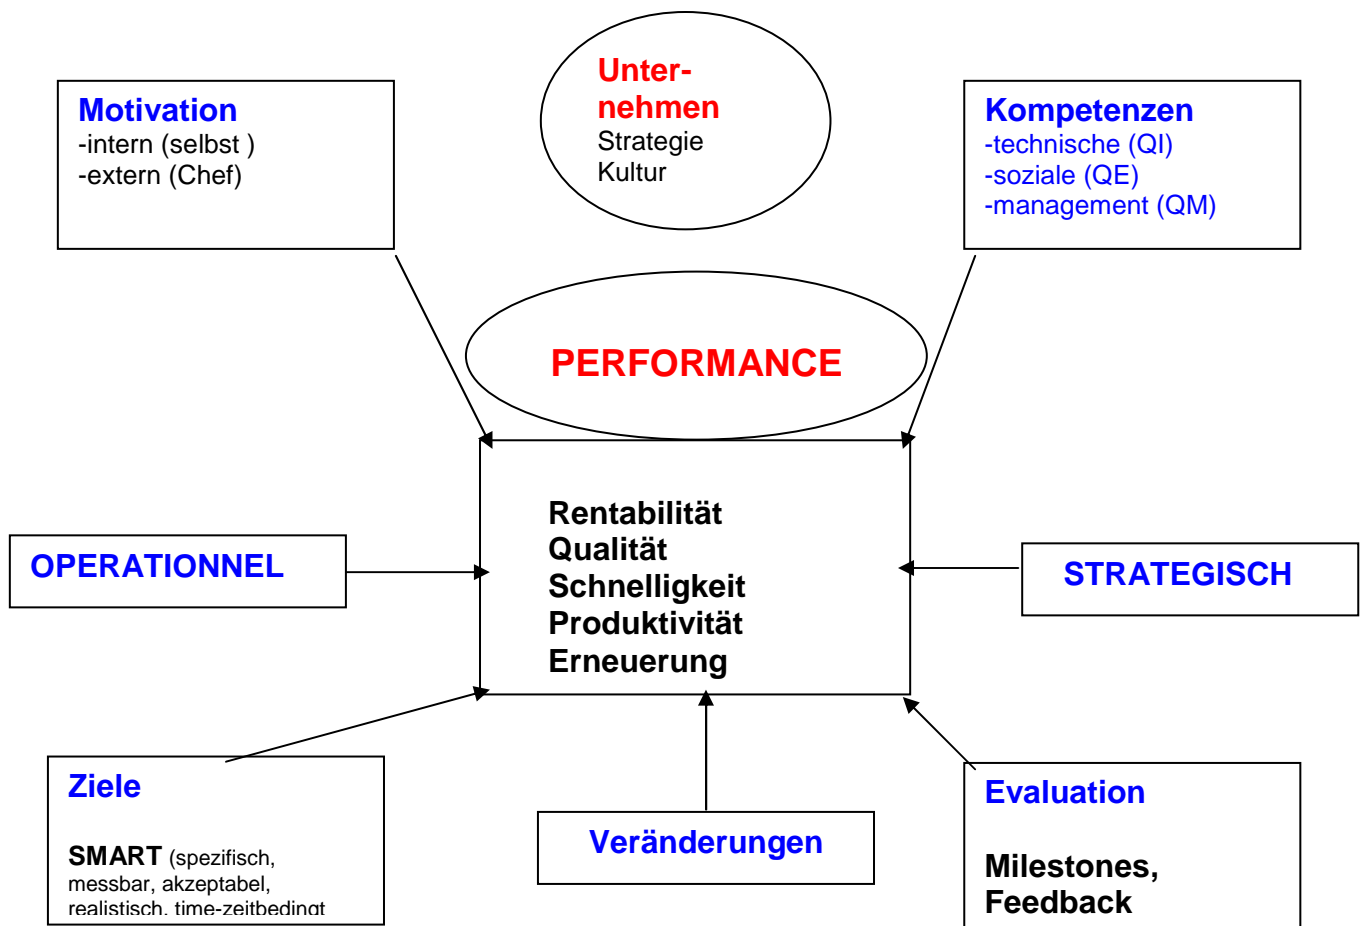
Motivation
-intern (selbst )
-extern (Chef)

Unternehmen
Strategie
Kultur

Kompetenzen
-technische (QI)
-soziale (QE)
-management (QM)

PERFORMANCE

Rentabilität
Qualität
Schnelligkeit
Produktivität
Erneuerung

OPERATIONNEL

STRATEGISCH

Ziele

SMART (spezifisch, messbar, akzeptabel, realistisch, time-zeitbedingt

Veränderungen

Evaluation

Milestones, Feedback